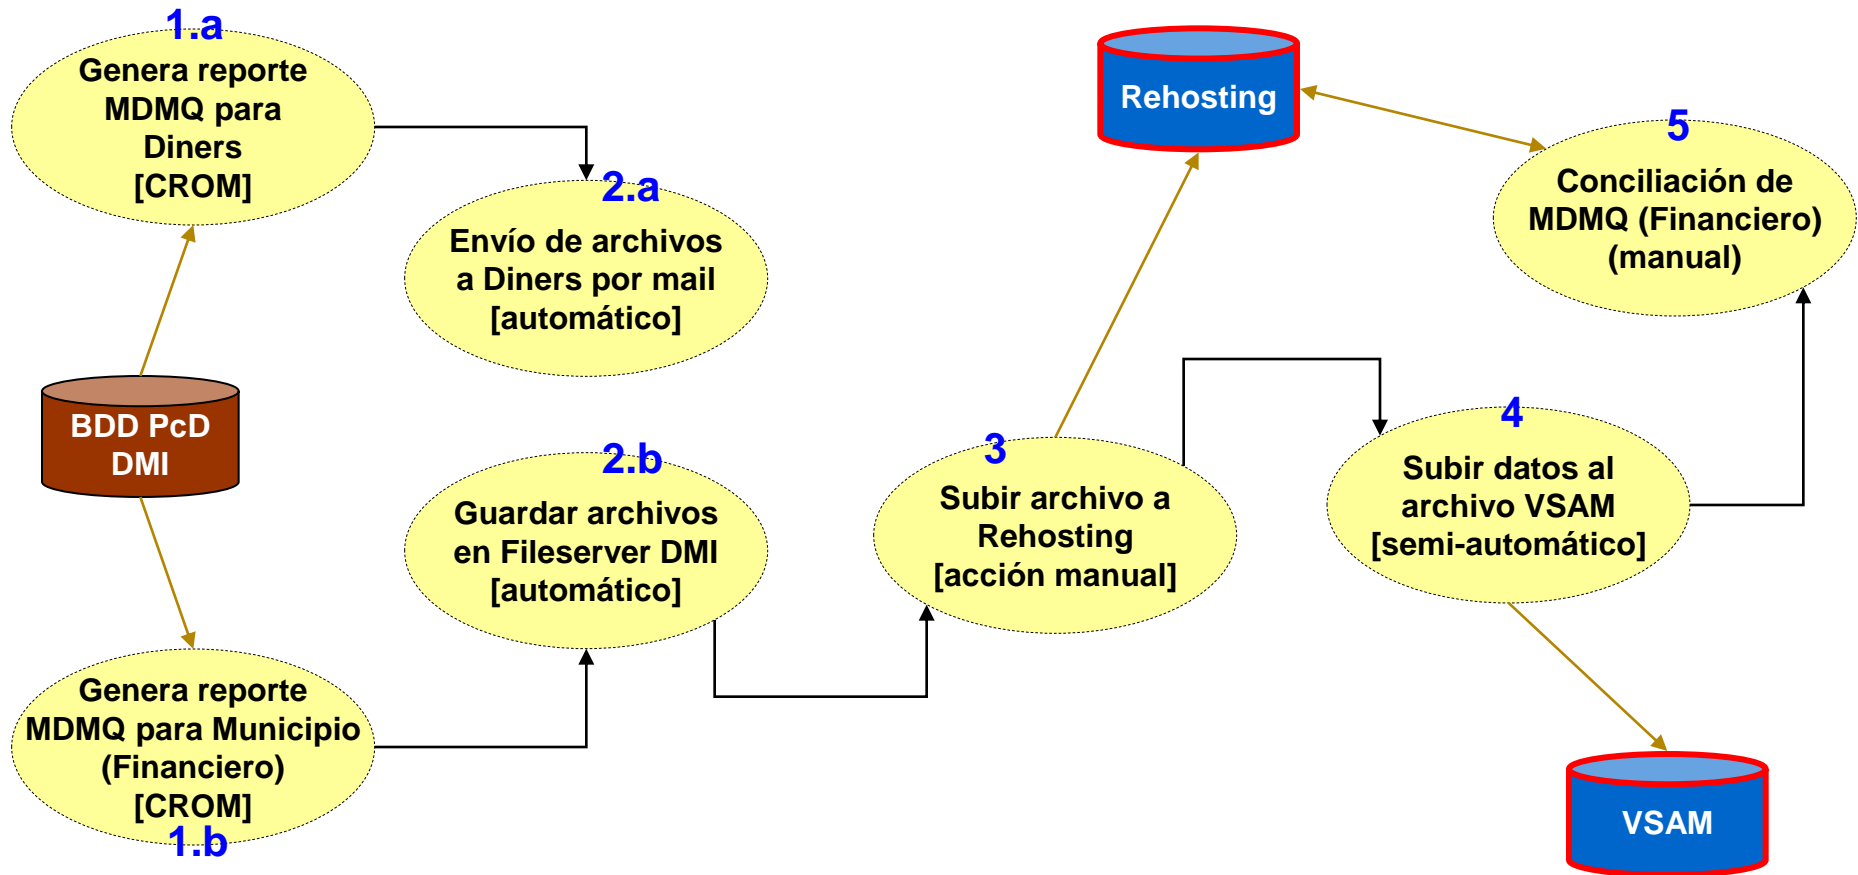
1.a
Genera reporte MDMQ para Diners [CROM]

2.a
Envío de archivos a Diners por mail [automático]

Rehosting

5
Conciliación de MDMQ (Financiero) (manual)

BDD PcD DMI

2.b
Guardar archivos en Fileserver DMI [automático]

3
Subir archivo a Rehosting [acción manual]

4
Subir datos al archivo VSAM [semi-automático]

Genera reporte MDMQ para Municipio (Financiero) [CROM]
1.b

VSAM